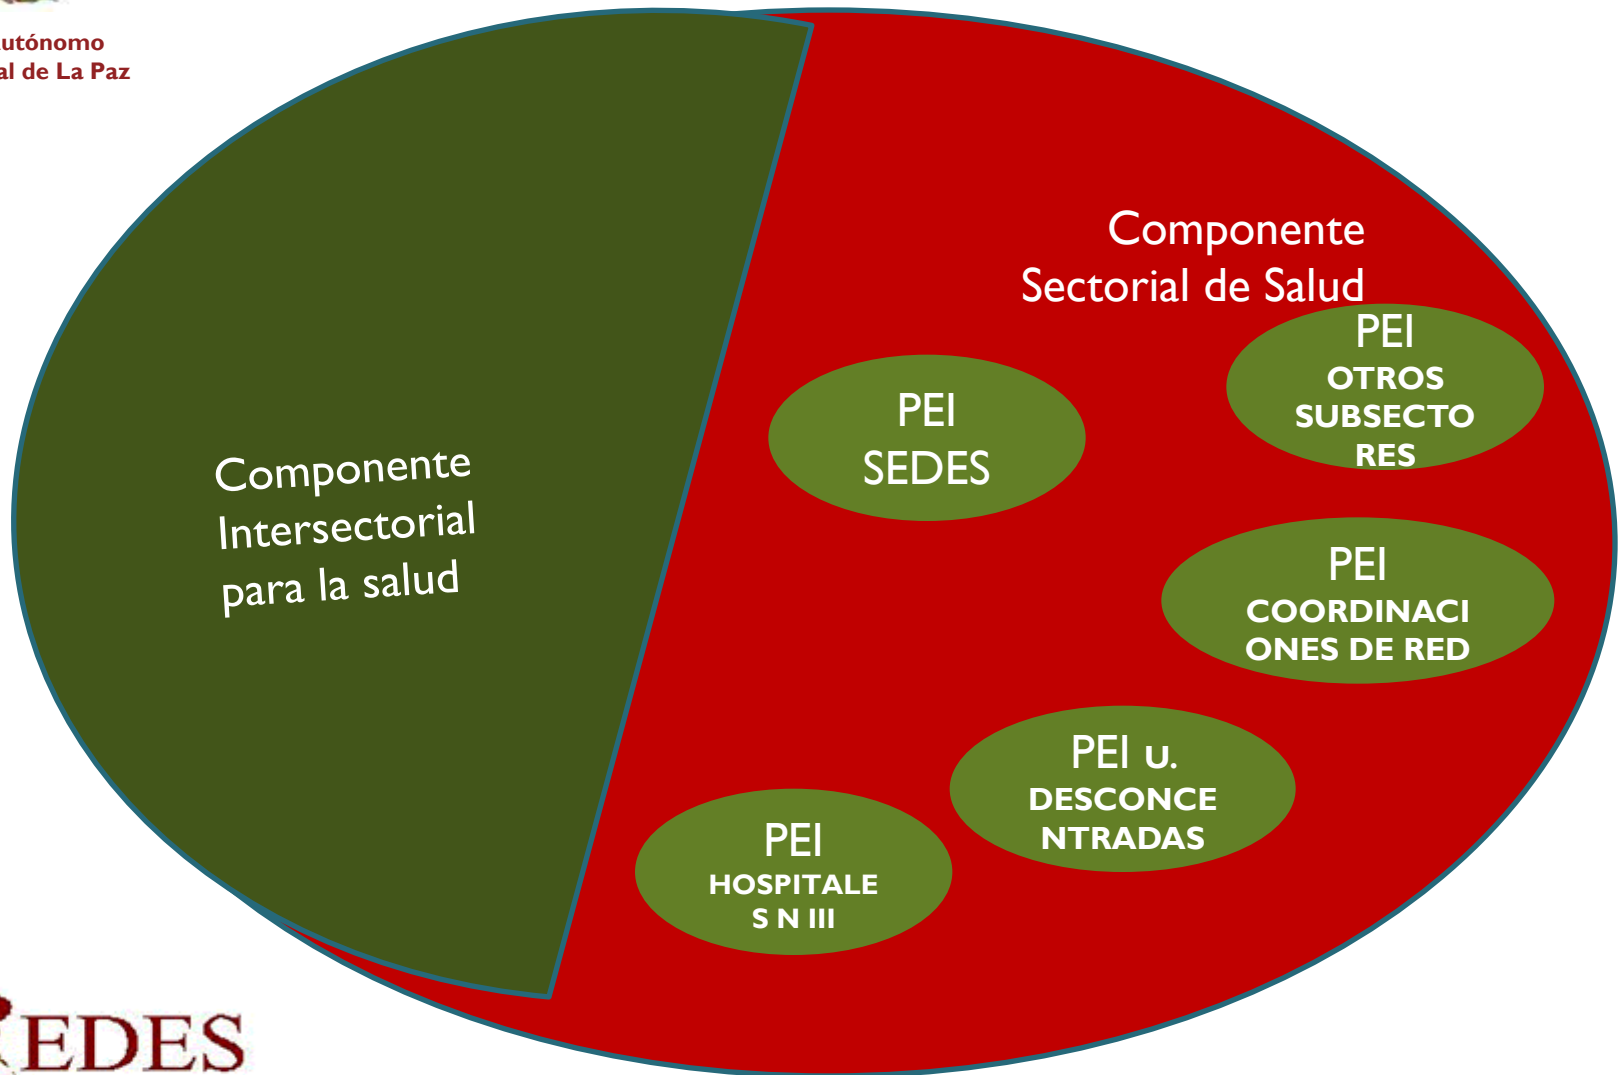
utónomo
al de La Paz

Componente Intersectorial para la salud

Componente Sectorial de Salud

PEI SEDES

PEI OTROS SUBSECTORES

PEI COORDINACIONES DE RED

PEI U. DESCONCENTRADAS

PEI HOSPITALES N III

EDES